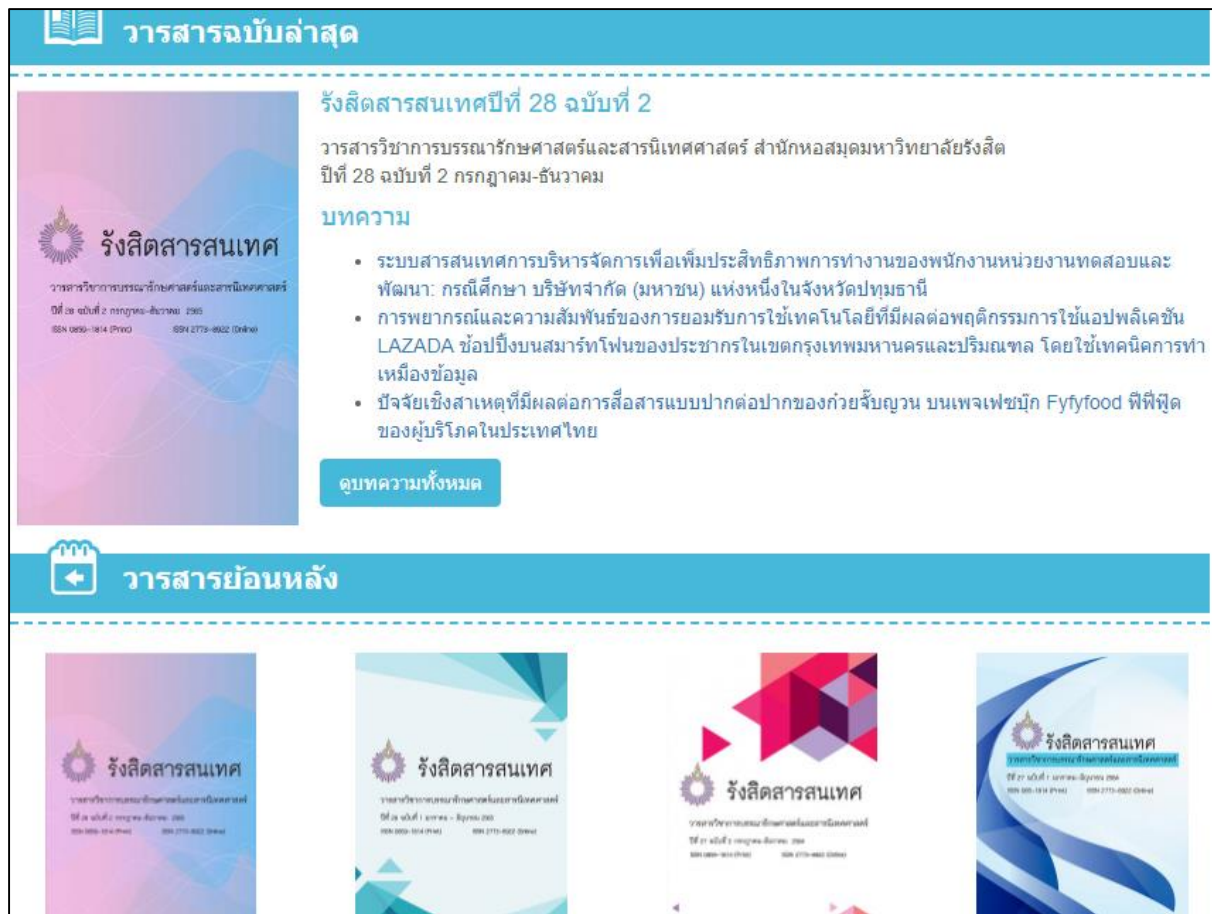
วารสารฉบับล่าสุด

รังสิตสารสนเทศ

วารสารวิชาการบรรณารักษศาสตร์และสารนิเทศศาสตร์

ปีที่ 28 ฉบับที่ 2 กรกฎาคม-ธันวาคม 2565

ISSN 0858-1814 (Print) ISSN 2773-8922 (Online)

รังสิตสารสนเทศปีที่ 28 ฉบับที่ 2

วารสารวิชาการบรรณารักษศาสตร์และสารนิเทศศาสตร์ สำนักหอสมุดมหาวิทยาลัยรังสิต
ปีที่ 28 ฉบับที่ 2 กรกฎาคม-ธันวาคม

บทความ

- ระบบสารสนเทศการบริหารจัดการเพื่อเพิ่มประสิทธิภาพการทำงานของพนักงานหน่วยงานทดสอบและพัฒนา: กรณีศึกษา บริษัทจำกัด (มหาชน) แห่งหนึ่งในจังหวัดปทุมธานี
- การพยากรณ์และความสัมพันธ์ของการยอมรับการใช้เทคโนโลยีที่มีผลต่อพฤติกรรมการใช้แอปพลิเคชัน LAZADA ช้อปปิ้งบนสมาร์ทโฟนของประชากรในเขตกรุงเทพมหานครและปริมณฑล โดยใช้เทคนิคการทำเหมืองข้อมูล
- ปัจจัยเชิงสาเหตุที่มีผลต่อการสื่อสารแบบปากต่อปากของก๋วยจั๊บญวน บนเพจเฟซบุ๊ก Fyfyfood ฟีฟี่ฟู้ด ของผู้บริโภคในประเทศไทย

ดูบทความทั้งหมด

วารสารย้อนหลัง

รังสิตสารสนเทศ

รังสิตสารสนเทศ

รังสิตสารสนเทศ

รังสิตสารสนเทศ